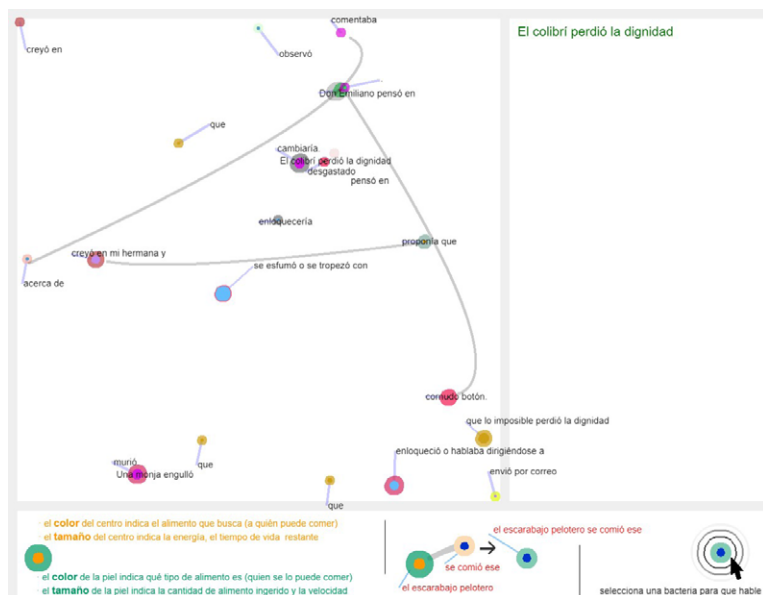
creyó en

observó

comentaba

El colibrí perdió la dignidad

Don Emiliano pensó en

que

cambiaría

El colibrí perdió la dignidad

desgastado

pensó en

enloquecería

proponía que

creyó en mi hermana y

se esfumó o se tropezó con

acerca de

comido botón.

que lo imposible perdió la dignidad

enloqueció o hablaba dirigiéndose a

murió

que

Una monja engulló

envió por correo

que

el color del centro indica el alimento que busca (a quién puede comer)
el tamaño del centro indica la energía, el tiempo de vida restante

el color de la piel indica qué tipo de alimento es (quien se lo puede comer)
el tamaño de la piel indica la cantidad de alimento ingerido y la velocidad

el escarabajo pelotero se comió ese

se comió ese

el escarabajo pelotero

selecciona una bacteria para que hable